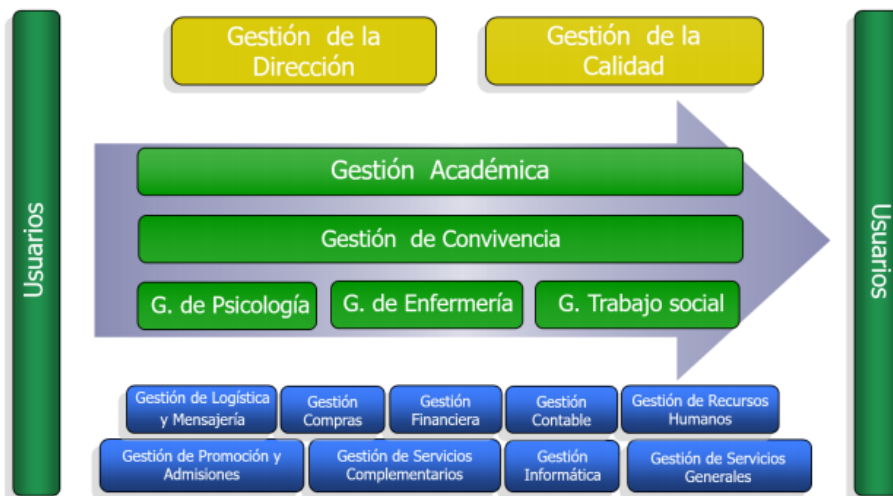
Usuarios

Gestión de la Dirección

Gestión de la Calidad

Gestión Académica

Gestión de Convivencia

G. de Psicología

G. de Enfermería

G. Trabajo social

Gestión de Logística y Mensajería

Gestión Compras

Gestión Financiera

Gestión Contable

Gestión de Recursos Humanos

Gestión de Promoción y Admisiones

Gestión de Servicios Complementarios

Gestión Informática

Gestión de Servicios Generales

Usuarios